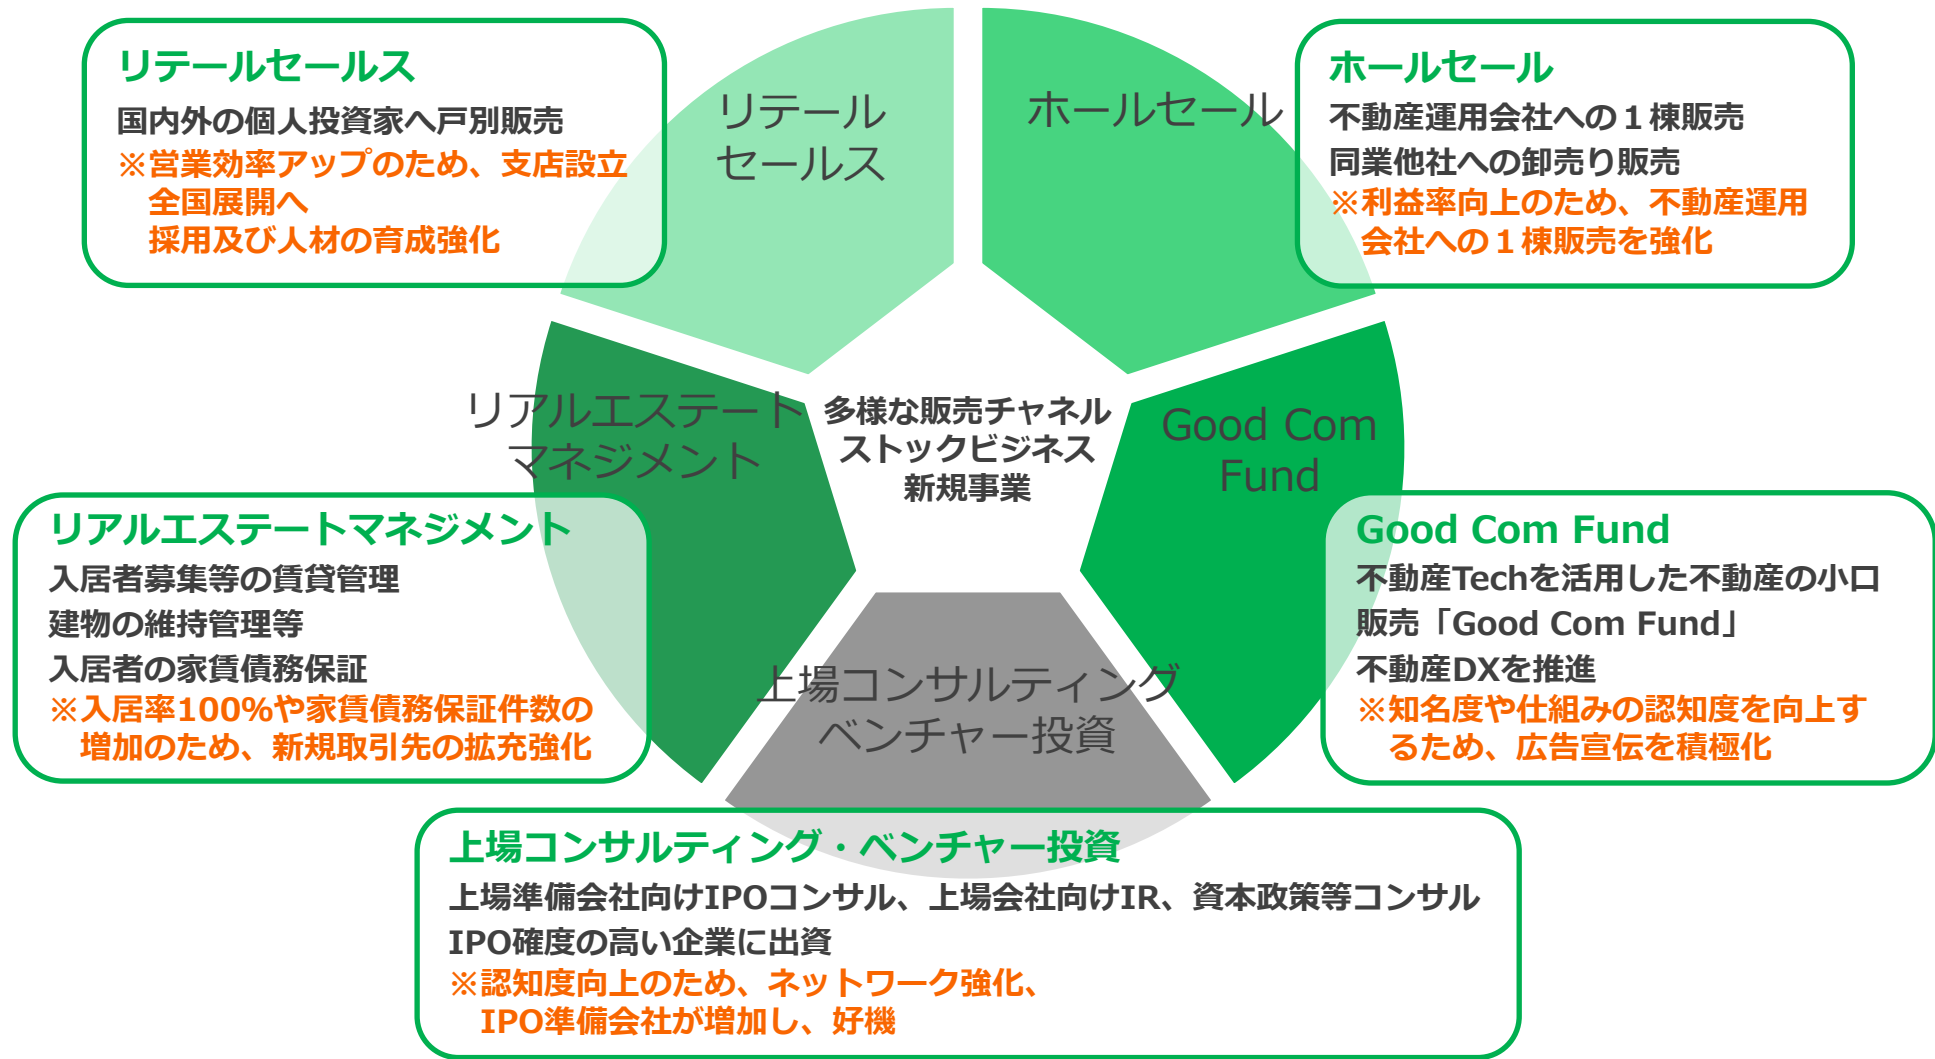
リテールセールス
国内外の個人投資家へ戸別販売
※営業効率アップのため、支店設立
全国展開へ
採用及び人材の育成強化

リテール
セールス

ホールセール

ホールセール
不動産運用会社への１棟販売
同業他社への卸売り販売
※利益率向上のため、不動産運用
会社への１棟販売を強化

リアルエステート
マネジメント

多様な販売チャネル
ストックビジネス
新規事業

Good Com
Fund

リアルエステートマネジメント
入居者募集等の賃貸管理
建物の維持管理等
入居者の家賃債務保証
※入居率100%や家賃債務保証件数の
増加のため、新規取引先の拡充強化

Good Com Fund
不動産Techを活用した不動産の小口
販売「Good Com Fund」
不動産DXを推進
※知名度や仕組みの認知度を向上す
るため、広告宣伝を積極化

上場コンサルティング
ベンチャー投資

上場コンサルティング・ベンチャー投資
上場準備会社向けIPOコンサル、上場会社向けIR、資本政策等コンサル
IPO確度の高い企業に出資
※認知度向上のため、ネットワーク強化、
IPO準備会社が増加し、好機